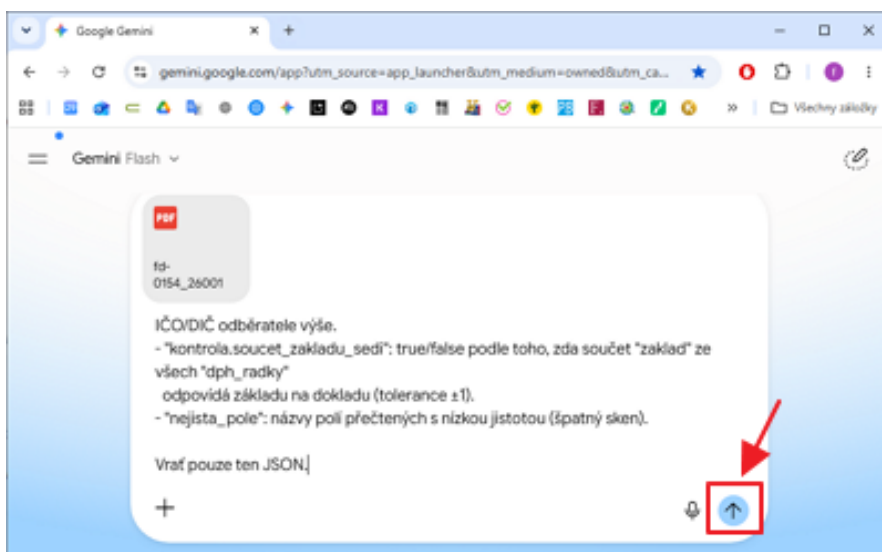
Google Gemini

gemini.google.com/app?utm_source=app_launcher&utm_medium=owned&utm_ca...

Všechny záložky

Gemini Flash

PDF
fd-0154_26001

IČO/DIČ odběratele výše.
- "kontrola.soucet_zakladu_sedi": true/false podle toho, zda součet "zaklad" ze všech "dph_radky" odpovídá základu na dokladu (tolerance ±1).
- "nejista_pole": názvy polí přečtených s nízkou jistotou (špatný sken).

Vrať pouze ten JSON.